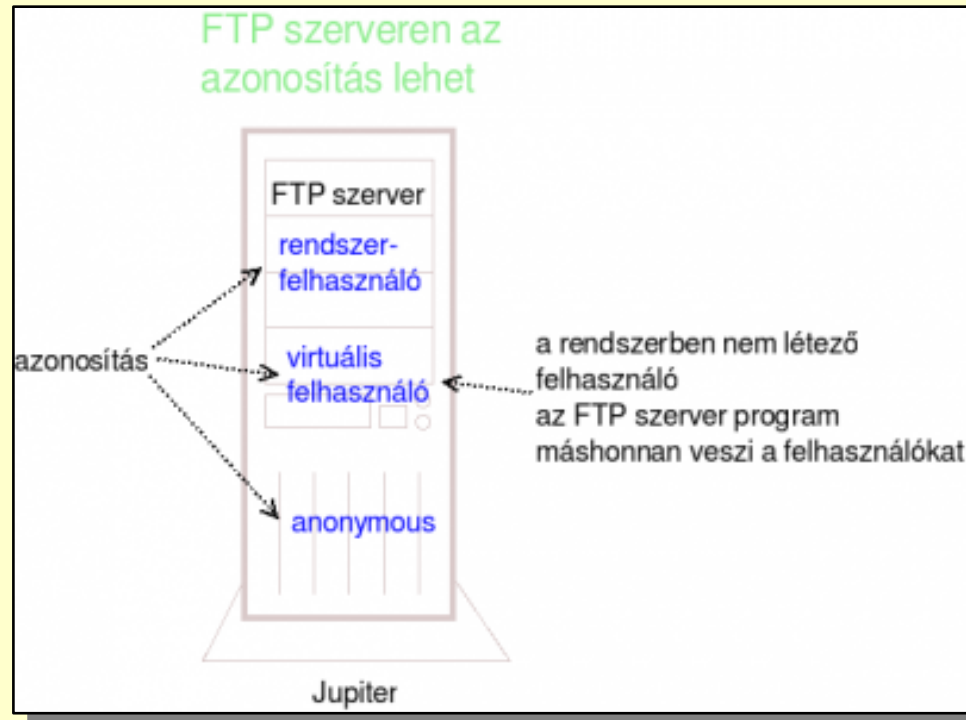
FTP szerveren az azonosítás lehet

FTP szerver

rendszerfelhasználó

azonosítás

virtuális felhasználó

a rendszerben nem létező felhasználó
az FTP szerver program máshonnan veszi a felhasználókat

anonymous

Jupiter